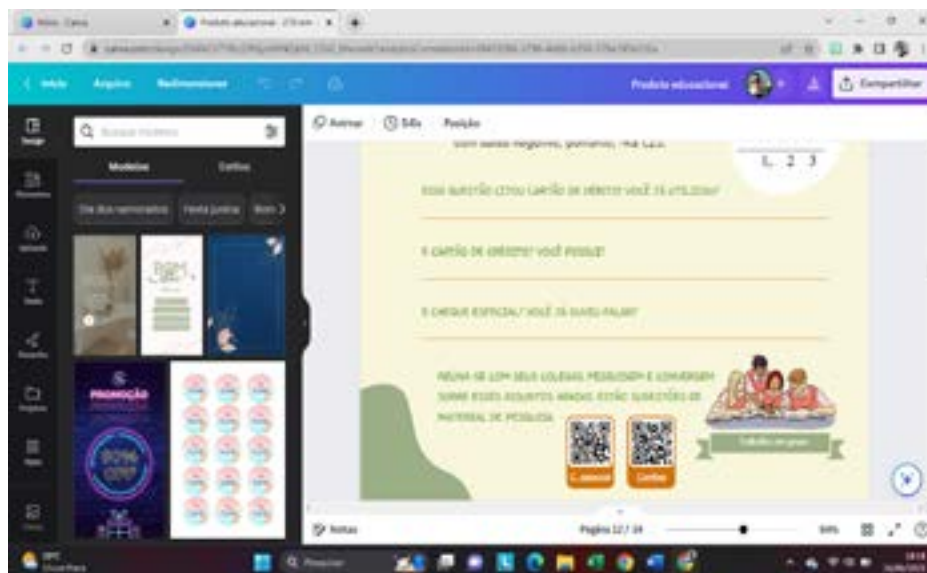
Início
Arquivo
Redimensionar
Produto educacional
Compartilhar
Modelos
Estilos
Dia dos namorados
Festa junina
PROMOÇÃO
90% OFF
Animar
5,0s
Posição
1. 2 3
ESSA QUESTÃO CITOU CARTÃO DE CRÉDITO VOCÊ JÁ UTILIZOU?
E CARTÃO DE CRÉDITO? VOCÊ POSSUI?
E CHEQUE ESPECIAL? VOCÊ JÁ OUVIU FALAR?
REÚNA-SE COM SEUS COLEGAS, PESQUISEM E CONVERSEM SOBRE ESSES ASSUNTOS. ABAIXO, ESTÃO SUGESTÕES DE MATERIAL DE PESQUISA.
Notas
Página 12 / 24